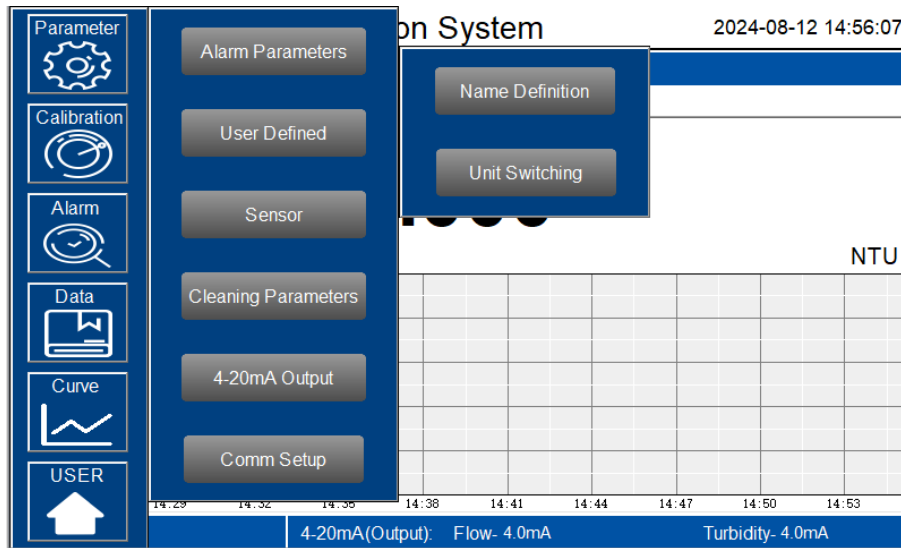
Parameter

Calibration

Alarm

Data

Curve

USER

Alarm Parameters

User Defined

Sensor

Cleaning Parameters

4-20mA Output

Comm Setup

on System

2024-08-12 14:56:07

Name Definition

Unit Switching

NTU

14:29 14:32 14:35 14:38 14:41 14:44 14:47 14:50 14:53

4-20mA(Output): Flow- 4.0mA Turbidity- 4.0mA